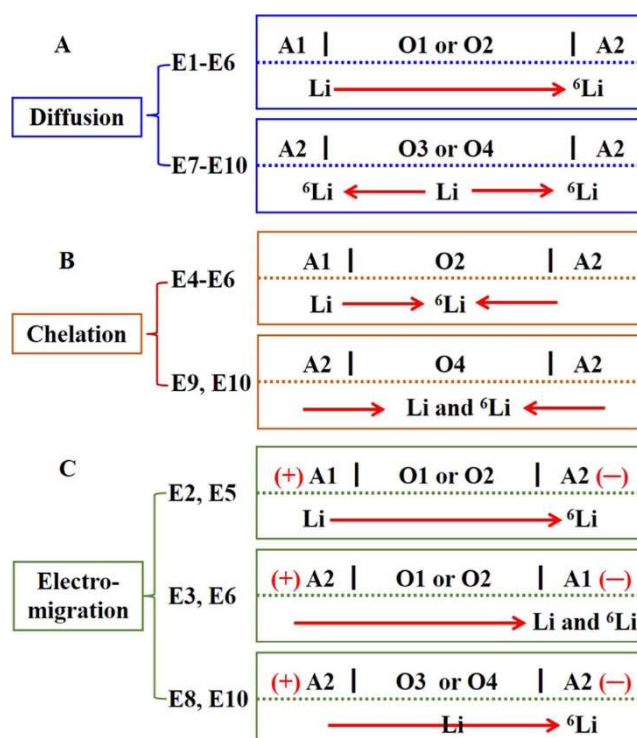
A

Diffusion

E1-E6

A1 | O1 or O2 | A2

Li → $^6$Li

E7-E10

A2 | O3 or O4 | A2

$^6$Li ← Li → $^6$Li

B

Chelation

E4-E6

A1 | O2 | A2

Li → $^6$Li ←

E9, E10

A2 | O4 | A2

→ Li and $^6$Li ←

C

Electromigration

E2, E5

(+) A1 | O1 or O2 | A2 (−)

Li → $^6$Li

E3, E6

(+) A2 | O1 or O2 | A1 (−)

→ Li and $^6$Li

E8, E10

(+) A2 | O3 or O4 | A2 (−)

Li → $^6$Li